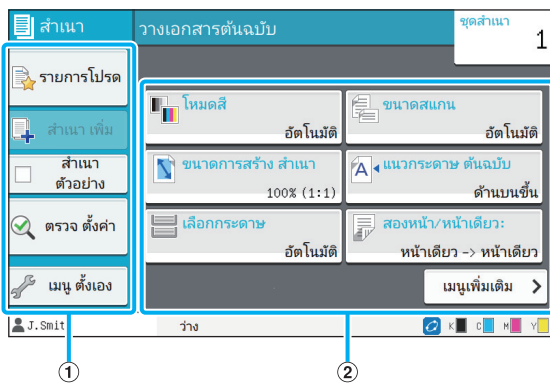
สำเนา

วางเอกสารต้นฉบับ

ชุดสำเนา
1

รายการโปรด

สำเนา เพิ่ม

สำเนา ตัวอย่าง

ตรวจ ตั้งค่า

เมนู ตั้งเอง

โหมดสี
อัตโนมัติ

ขนาดสแกน
อัตโนมัติ

ขนาดการสร้าง สำเนา
100% (1:1)

แนวกระดาษ ต้นฉบับ
ด้านบนขึ้น

เลือกกระดาษ
อัตโนมัติ

สองหน้า/หน้าเดียว:
หน้าเดียว -> หน้าเดียว

เมนูเพิ่มเติม

J.Smit

ว่าง

K C M Y

①

②